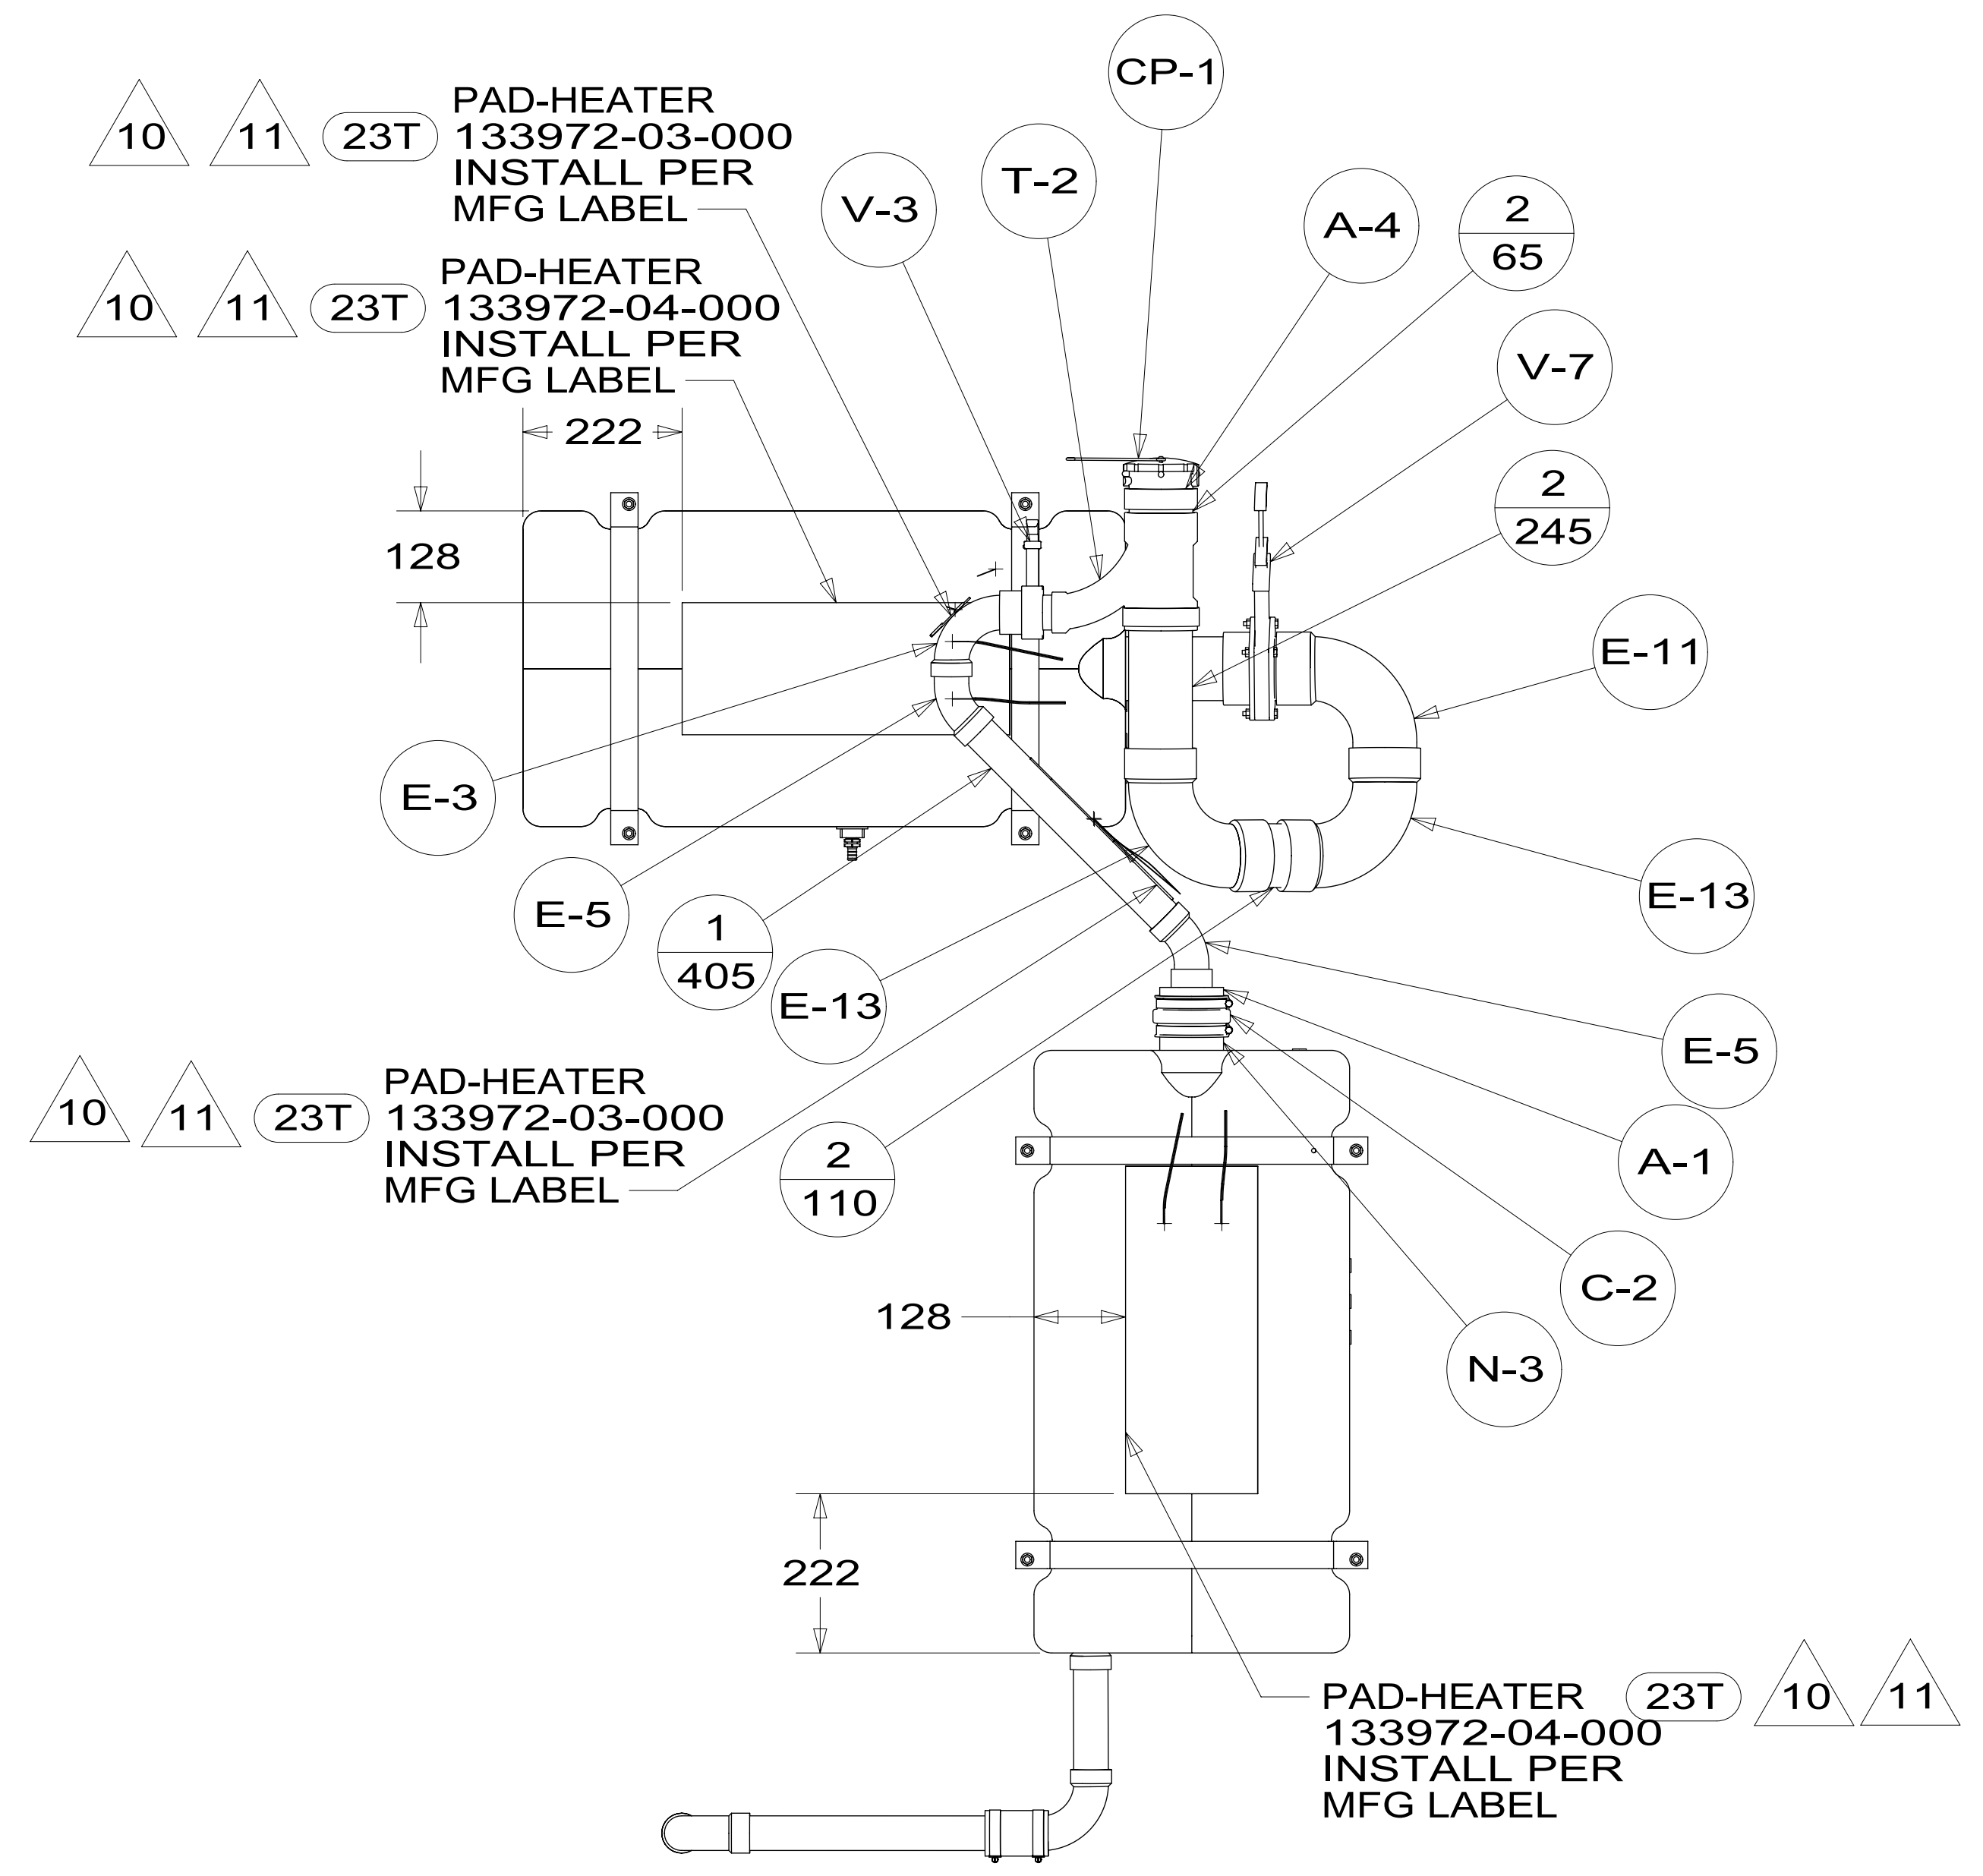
10 11 23T PAD-HEATER 133972-03-000 INSTALL PER MFG LABEL

10 11 23T PAD-HEATER 133972-04-000 INSTALL PER MFG LABEL

CP-1

T-2

V-3

A-4

2
65

V-7

2
245

222

128

E-11

E-3

E-13

E-5

1
405

E-13

E-5

10 11 23T PAD-HEATER 133972-03-000 INSTALL PER MFG LABEL

2
110

A-1

C-2

128

N-3

222

PAD-HEATER 23T 10 11
133972-04-000
INSTALL PER
MFG LABEL